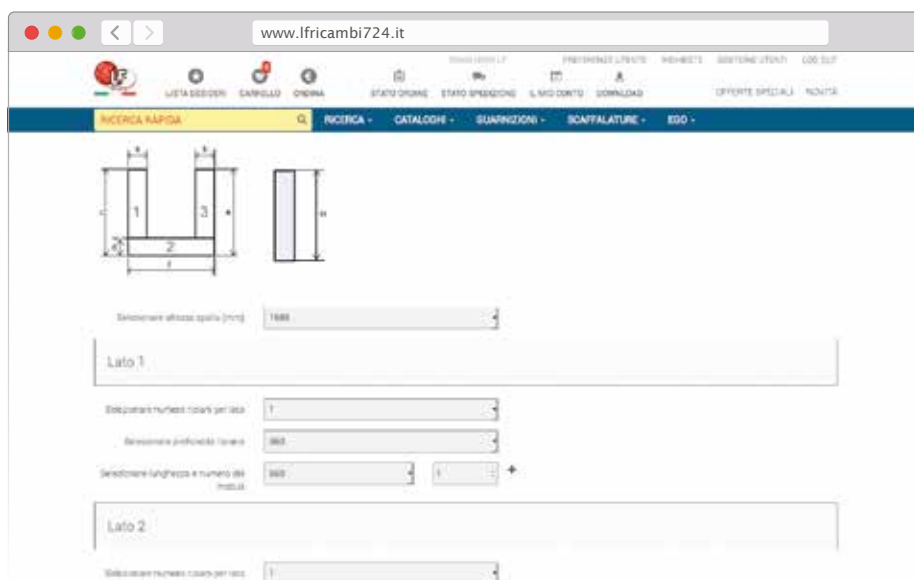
www.lfricambi724.it

LISTA DESIDERI CARRELLO ORDINA STATO ORDINE STATO SPEDIZIONE IL MIO CONTO DOWNLOAD

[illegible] PREFERENZE UTENTE RICHIESTE GESTIONE UTENTI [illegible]

OFFERTE SPECIALI NOVITÀ

RICERCA RAPIDA RICERCA CATALOGHI GUARNIZIONI SCAFFALATURE EGO

1 2 3

Selezionare altezza spalla (mm) 1680

Lato 1

Selezionare numero ripiani per lato 1

Selezionare profondità ripiano 360

Selezionare lunghezza e numero dei moduli 600 1

Lato 2

Selezionare numero ripiani per lato 1